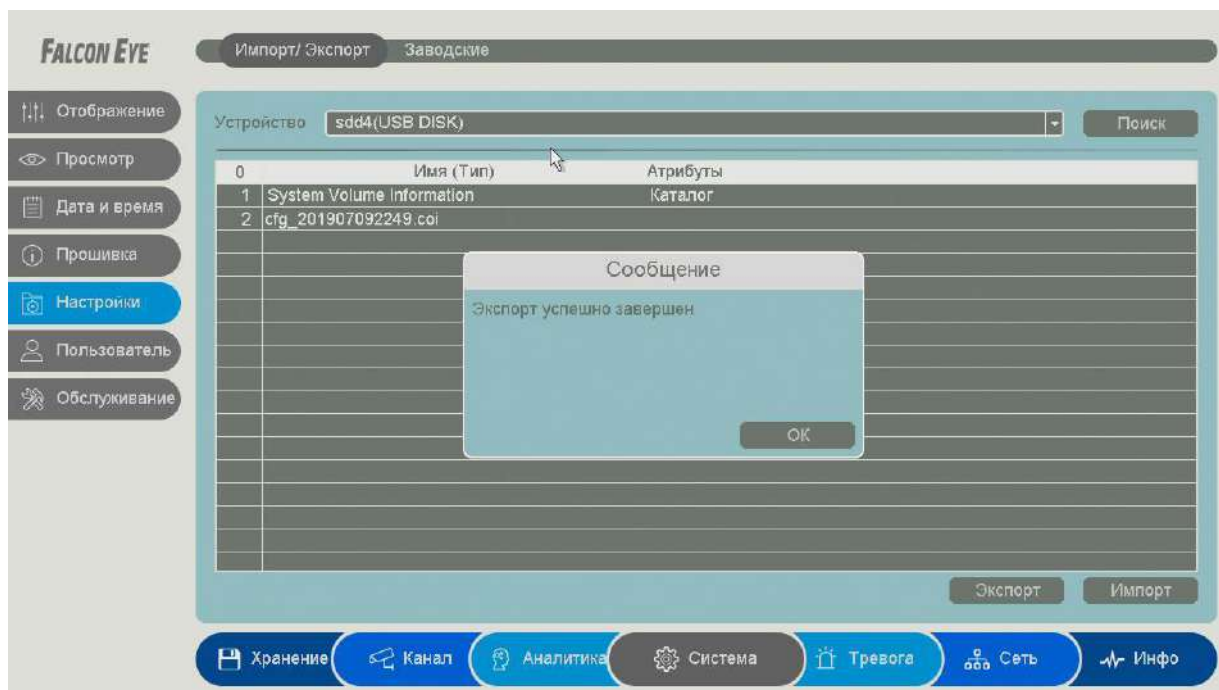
FALCON EYE

Импорт/ Экспорт Заводские

Отображение
Просмотр
Дата и время
Прошивка
Настройки
Пользователь
Обслуживание

Устройство sdd4(USB DISK) Поиск

| 0 | Имя (Тип) | Атрибуты |
|---|---|---|
| 1 | System Volume Information | Каталог |
| 2 | cfg_201907092249.coi | |

Сообщение

Экспорт успешно завершен

OK

Экспорт Импорт

Хранение Канал Аналитика Система Тревога Сеть Инфо